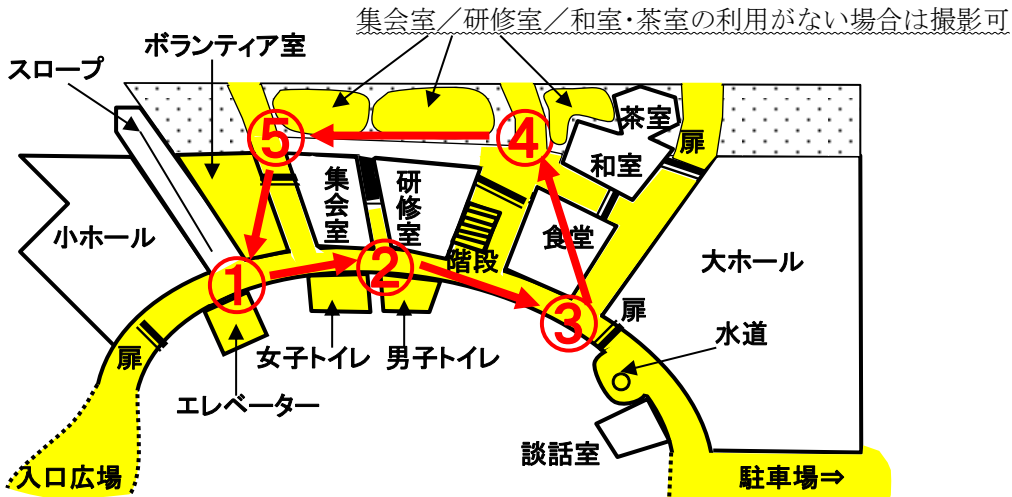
集会室／研修室／和室・茶室の利用がない場合は撮影可

ボランティア室

スロープ

小ホール

集会室

研修室

茶室

和室

扉

⑤

④

食堂

階段

大ホール

①

②

③

扉

扉

水道

女子トイレ

男子トイレ

エレベーター

談話室

入口広場

駐車場⇒